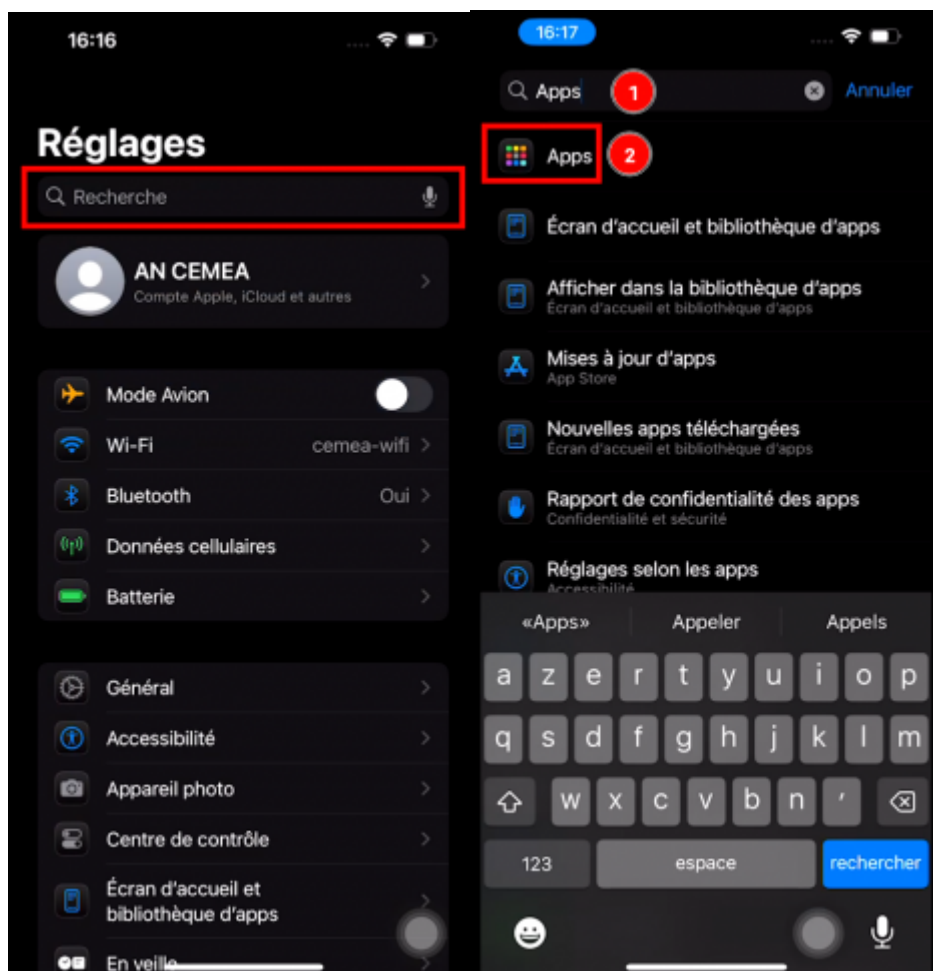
16:16

Réglages

Recherche

AN CEMEA
Compte Apple, iCloud et autres

Mode Avion

Wi-Fi cemea-wifi

Bluetooth Oui

Données cellulaires

Batterie

Général

Accessibilité

Appareil photo

Centre de contrôle

Écran d'accueil et bibliothèque d'apps

En veille

16:17

Apps 1 Annuler

Apps 2

Écran d'accueil et bibliothèque d'apps

Afficher dans la bibliothèque d'apps
Écran d'accueil et bibliothèque d'apps

Mises à jour d'apps
App Store

Nouvelles apps téléchargées
Écran d'accueil et bibliothèque d'apps

Rapport de confidentialité des apps
Confidentialité et sécurité

Réglages selon les apps
Accessibilité

«Apps» Appeler Appels

a z e r t y u i o p
q s d f g h j k l m
w x c v b n '
123 espace rechercher